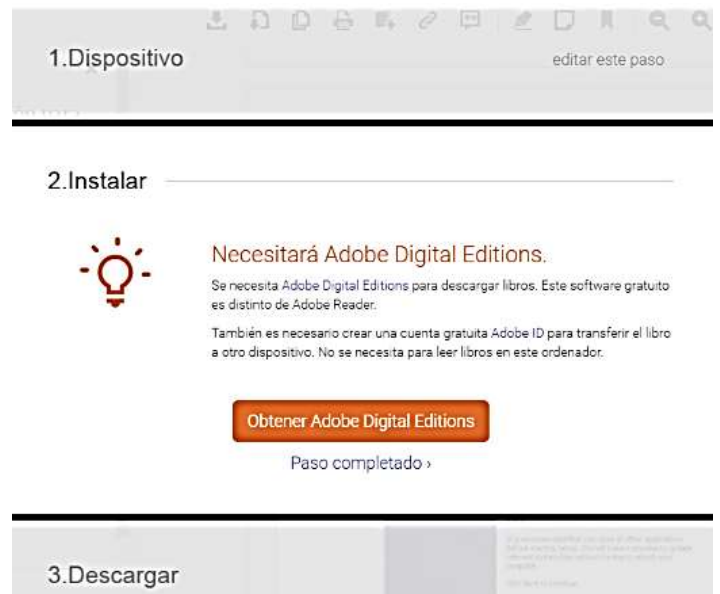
1.Dispositivo

editar este paso

2.Instalar

Necesitará Adobe Digital Editions.

Se necesita Adobe Digital Editions para descargar libros. Este software gratuito es distinto de Adobe Reader.

También es necesario crear una cuenta gratuita Adobe ID para transferir el libro a otro dispositivo. No se necesita para leer libros en este ordenador.

Obtener Adobe Digital Editions

Paso completado ›

3.Descargar